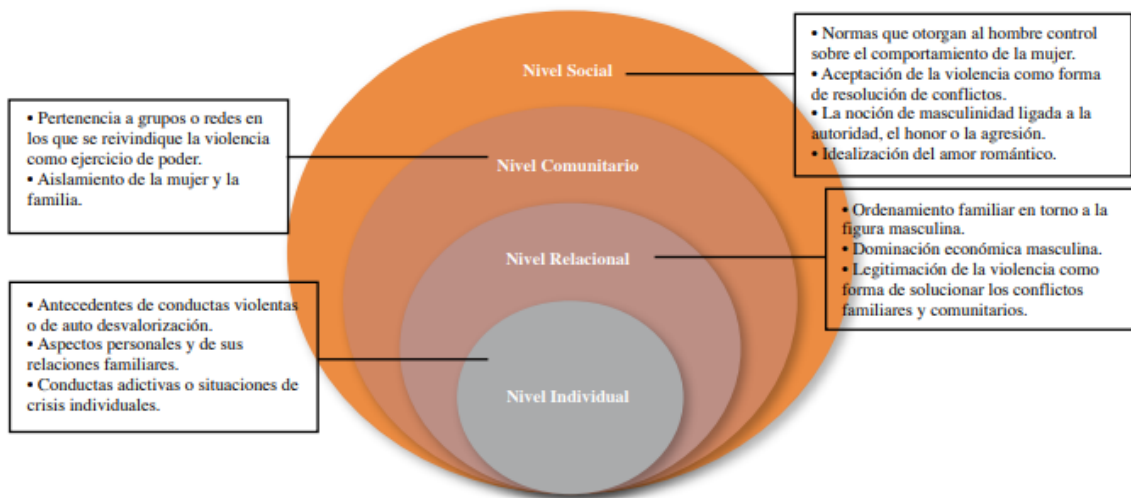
• Normas que otorgan al hombre control sobre el comportamiento de la mujer.
• Aceptación de la violencia como forma de resolución de conflictos.
• La noción de masculinidad ligada a la autoridad, el honor o la agresión.
• Idealización del amor romántico.

Nivel Social

• Pertenencia a grupos o redes en los que se reivindique la violencia como ejercicio de poder.
• Aislamiento de la mujer y la familia.

Nivel Comunitario

• Ordenamiento familiar en torno a la figura masculina.
• Dominación económica masculina.
• Legitimación de la violencia como forma de solucionar los conflictos familiares y comunitarios.

Nivel Relacional

• Antecedentes de conductas violentas o de auto desvalorización.
• Aspectos personales y de sus relaciones familiares.
• Conductas adictivas o situaciones de crisis individuales.

Nivel Individual